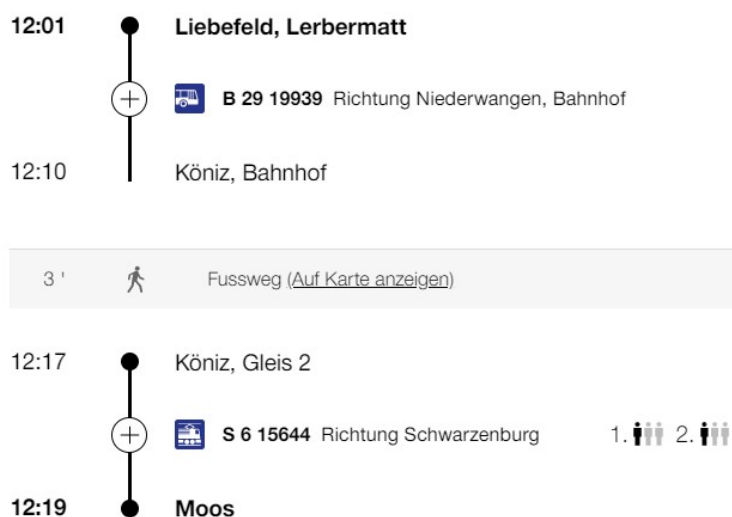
12:01 Liebefeld, Lerbermatt

B 29 19939 Richtung Niederwangen, Bahnhof

12:10 Köniz, Bahnhof

3 ' Fussweg (Auf Karte anzeigen)

12:17 Köniz, Gleis 2

S 6 15644 Richtung Schwarzenburg 1. 2.

12:19 Moos